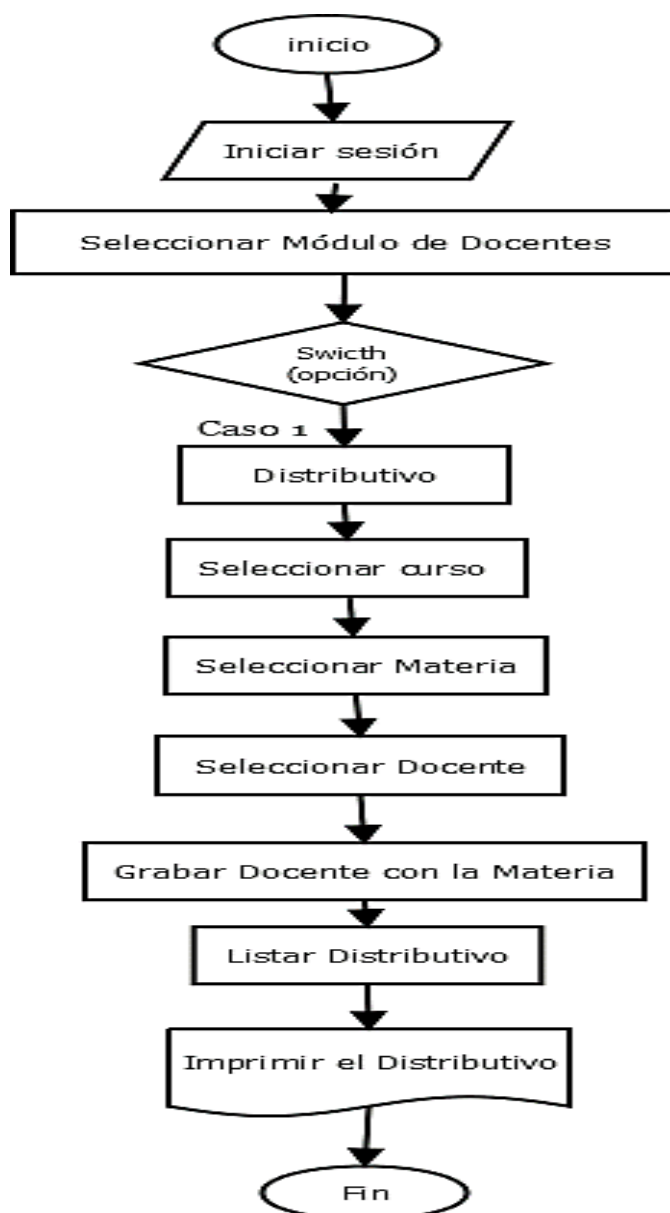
inicio

Iniciar sesión

Seleccionar Módulo de Docentes

Swicth (opción)

Caso 1

Distributivo

Seleccionar curso

Seleccionar Materia

Seleccionar Docente

Grabar Docente con la Materia

Listar Distributivo

Imprimir el Distributivo

Fin